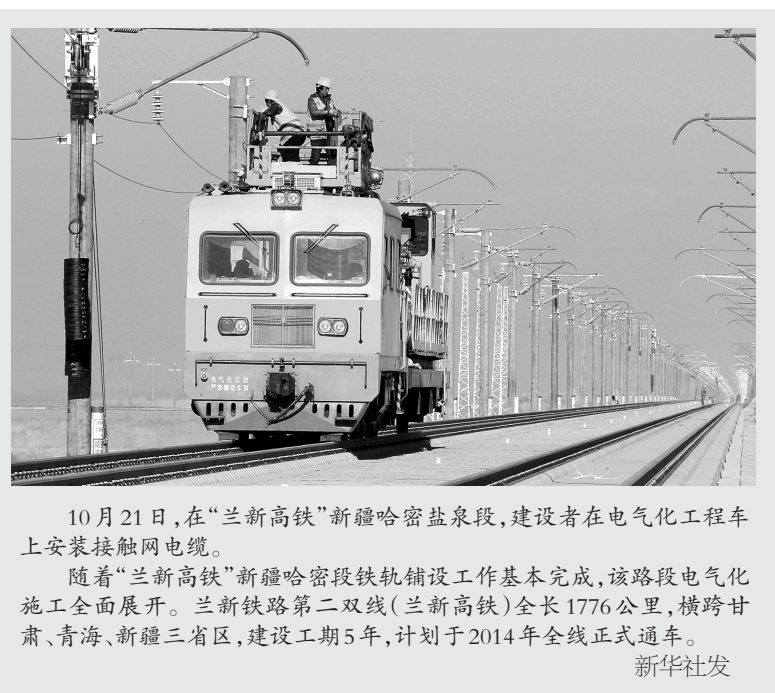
10月21日，在“兰新高铁”新疆哈密盐泉段，建设者在电气化工程车上安装接触网电缆。

随着“兰新高铁”新疆哈密段铁轨铺设工作基本完成，该路段电气化施工全面展开。兰新铁路第二双线（兰新高铁）全长1776公里，横跨甘肃、青海、新疆三省区，建设工期5年，计划于2014年全线正式通车。

新华社发